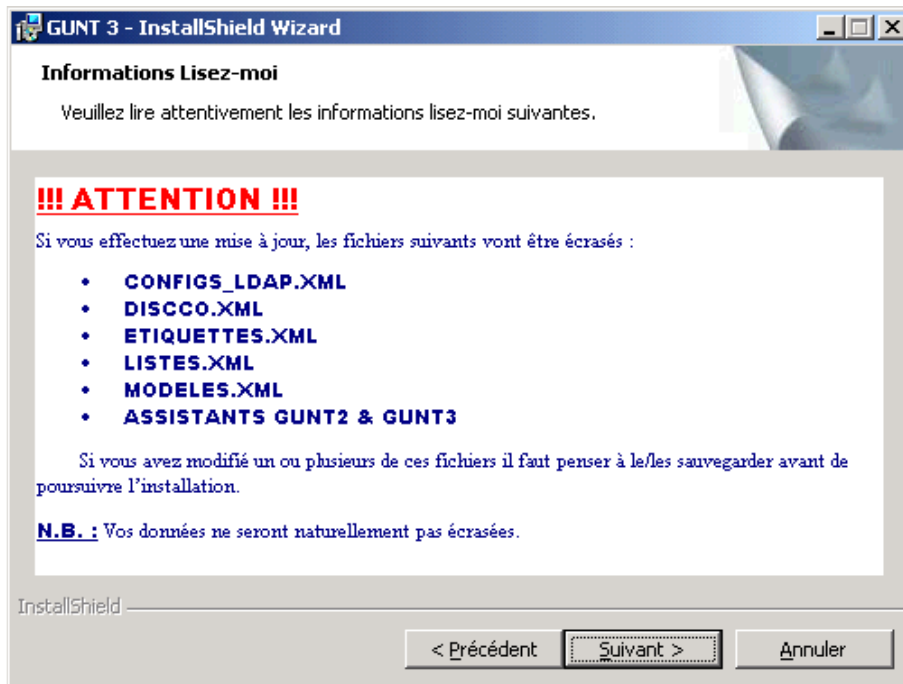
GUNT 3 - InstallShield Wizard

Informations Lisez-moi

Veuillez lire attentivement les informations lisez-moi suivantes.

!!! ATTENTION !!!

Si vous effectuez une mise à jour, les fichiers suivants vont être écrasés :

- CONFIGS_LDAP.XML
- DISCCO.XML
- ETIQUETTES.XML
- LISTES.XML
- MODELES.XML
- ASSISTANTS GUNT2 & GUNT3

Si vous avez modifié un ou plusieurs de ces fichiers il faut penser à le/les sauvegarder avant de poursuivre l'installation.

N.B. : Vos données ne seront naturellement pas écrasées.

InstallShield

< Précédent | Suivant > | Annuler